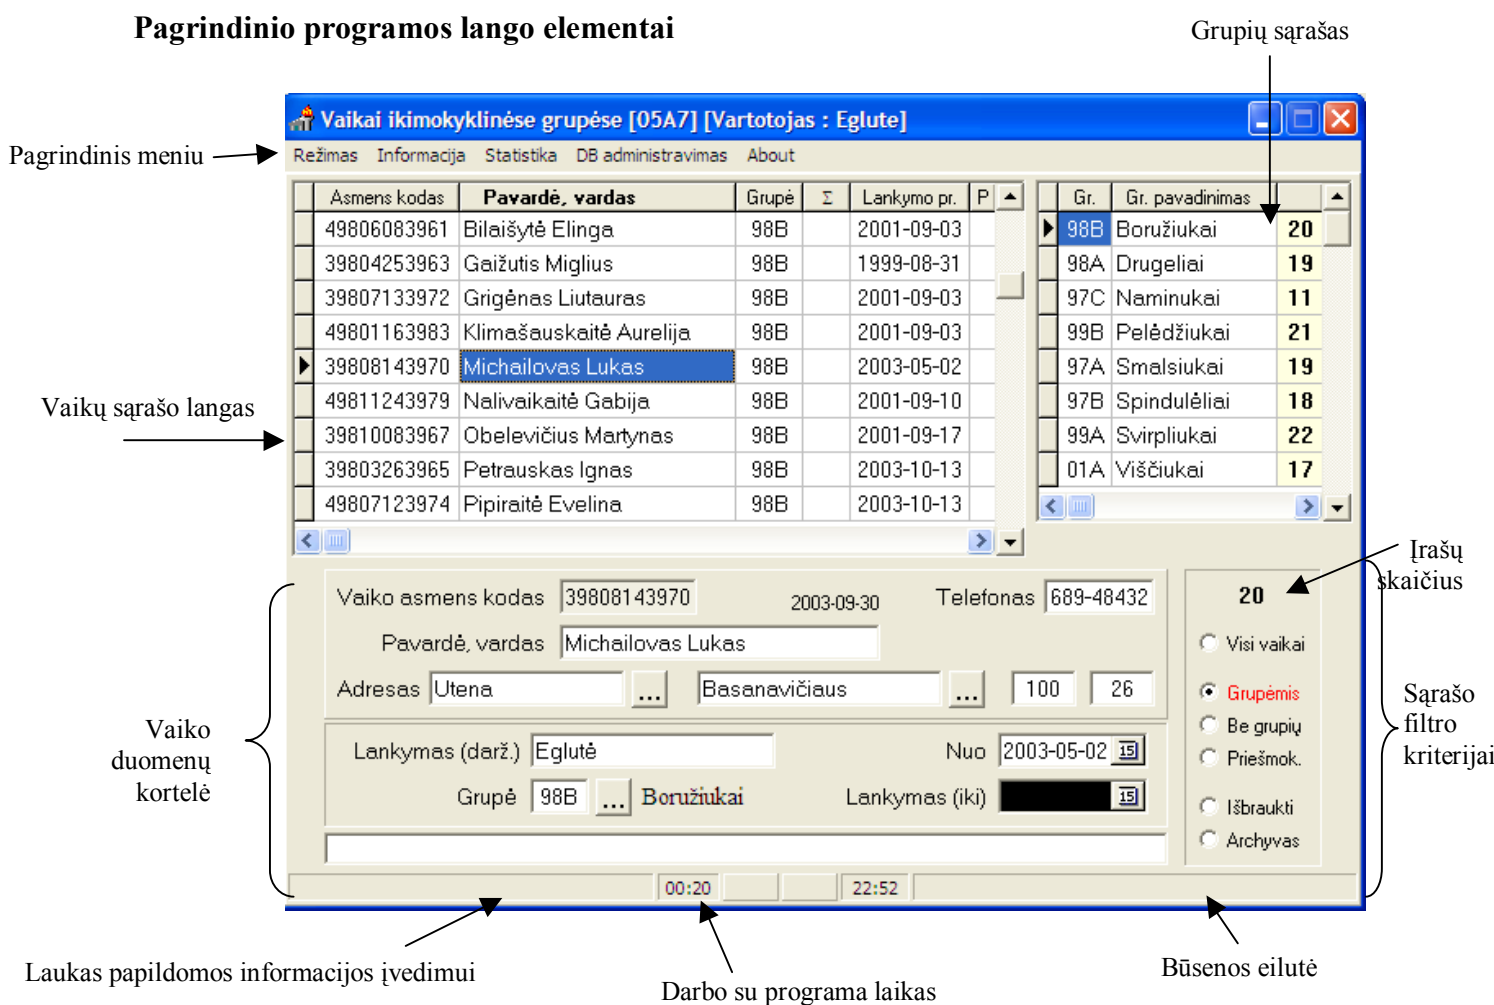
Pagrindinio programos lango elementai

Grupių sąrašas

Vaikai ikimokyklinėse grupėse [05A7] [Vartotojas : Eglute]

Pagrindinis meniu

Režimas Informacija Statistika DB administravimas About

| Asmens kodas | Pavardė, vardas | Grupė | Σ | Lankymo pr. | P |
|---|---|---|---|---|---|
| 49806083961 | Bilaišytė Elinga | 98B | | 2001-09-03 | |
| 39804253963 | Gaižutis Miglius | 98B | | 1999-08-31 | |
| 39807133972 | Grigėnas Liutauras | 98B | | 2001-09-03 | |
| 49801163983 | Klimašauskaitė Aurelija | 98B | | 2001-09-03 | |
| 39808143970 | Michailovas Lukas | 98B | | 2003-05-02 | |
| 49811243979 | Nalivaikaitė Gabija | 98B | | 2001-09-10 | |
| 39810083967 | Obelevičius Martynas | 98B | | 2001-09-17 | |
| 39803263965 | Petrauskas Ignas | 98B | | 2003-10-13 | |
| 49807123974 | Pipiraitė Evelina | 98B | | 2003-10-13 | |

| Gr. | Gr. pavadinimas | |
|---|---|---|
| 98B | Boružiukai | 20 |
| 98A | Drugeliai | 19 |
| 97C | Naminukai | 11 |
| 99B | Pelėdžiukai | 21 |
| 97A | Smalsiukai | 19 |
| 97B | Spindulėliai | 18 |
| 99A | Svirpliukai | 22 |
| 01A | Viščiukai | 17 |

Vaikų sąrašo langas

Įrašų skaičius

Vaiko asmens kodas 39808143970 2003-09-30 Telefonas 689-48432
Pavardė, vardas Michailovas Lukas
Adresas Utena ... Basanavičiaus ... 100 26

Lankymas (darž.) Eglutė Nuo 2003-05-02
Grupė 98B ... Boružiukai Lankymas (iki)

20
Visi vaikai
Grupėmis
Be grupių
Priešmok.
Išbraukti
Archyvas

Vaiko duomenų kortelė

Sąrašo filtro kriterijai

00:20 22:52

Laukas papildomos informacijos įvedimui

Darbo su programa laikas

Būsenos eilutė